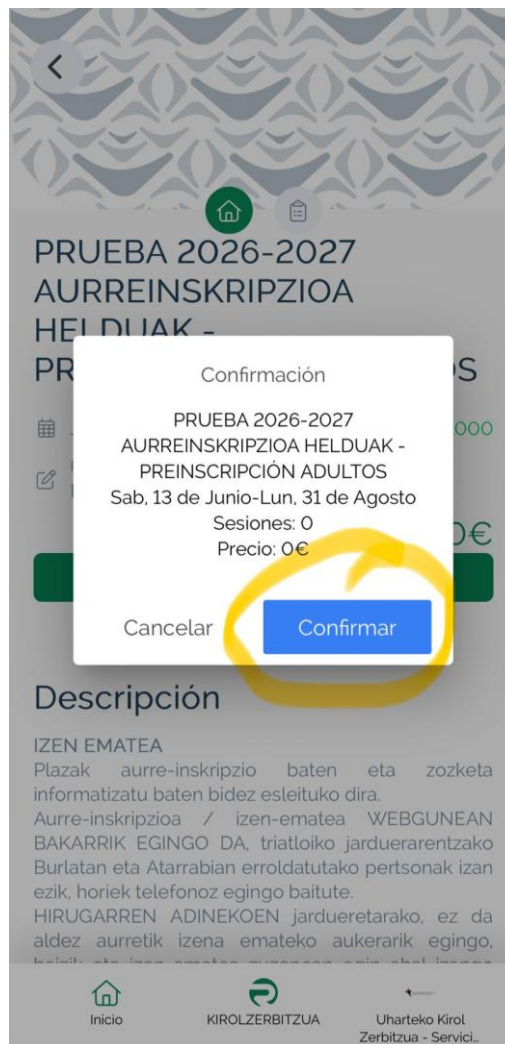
PRUEBA 2026-2027 AURREINSKRIPZIOA HELDUAK - PR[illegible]S

Confirmación

PRUEBA 2026-2027 AURREINSKRIPZIOA HELDUAK - PREINSCRIPCIÓN ADULTOS
Sab, 13 de Junio-Lun, 31 de Agosto
Sesiones: 0
Precio: 0€

Cancelar
Confirmar

Descripción

IZEN EMATEA
Plazak aurre-inskripzio baten eta zozketa informatizatu baten bidez esleituko dira.
Aurre-inskripzioa / izen-ematea WEBGUNEAN BAKARRIK EGINGO DA, triatloiko jarduerarentzako Burlatan eta Atarrabian erroldatutako pertsonak izan ezik, horiek telefonoz egingo baitute.
HIRUGARREN ADINEKOEN jarduaretarako, ez da aldez aurretik izena emateko aukerarik egingo, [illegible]

Inicio
KIROLZERBITZUA
Uharteko Kirol Zerbitzua - Servici...